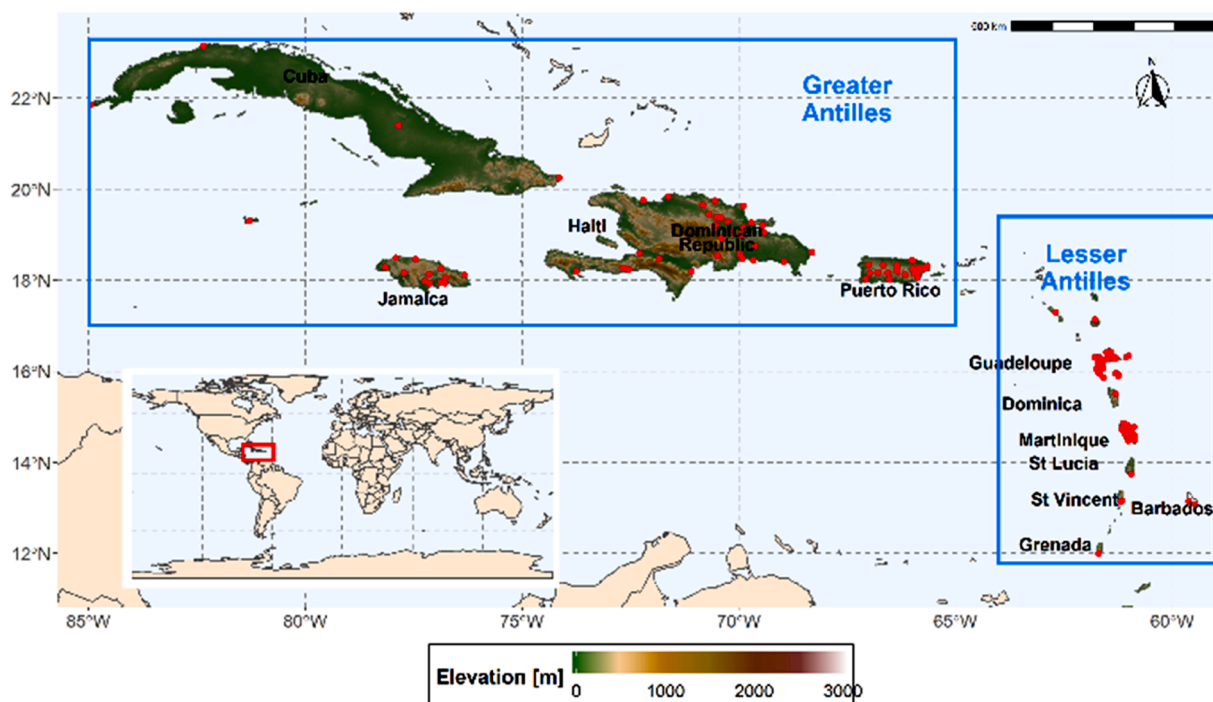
500 km

22°N
20°N
18°N
16°N
14°N
12°N

Greater Antilles

Cuba
Haiti
Dominican Republic
Jamaica
Puerto Rico

Lesser Antilles

Guadeloupe
Dominica
Martinique
St Lucia
St Vincent
Barbados
Grenada

85°W
80°W
75°W
70°W
65°W
60°W

Elevation [m]
0
1000
2000
3000